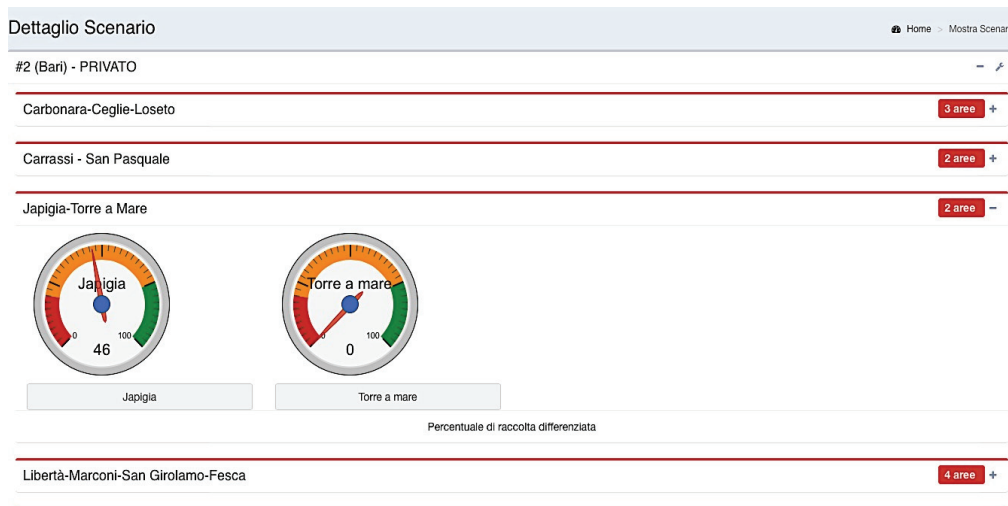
Dettaglio Scenario

Home > Mostra Scenar

#2 (Bari) - PRIVATO

Carbonara-Ceglie-Loseto
3 aree +

Carrassi - San Pasquale
2 aree +

Japigia-Torre a Mare
2 aree −

Japigia
0
100
46

Torre a mare
0
100
0

Japigia

Torre a mare

Percentuale di raccolta differenziata

Libertà-Marconi-San Girolamo-Fesca
4 aree +